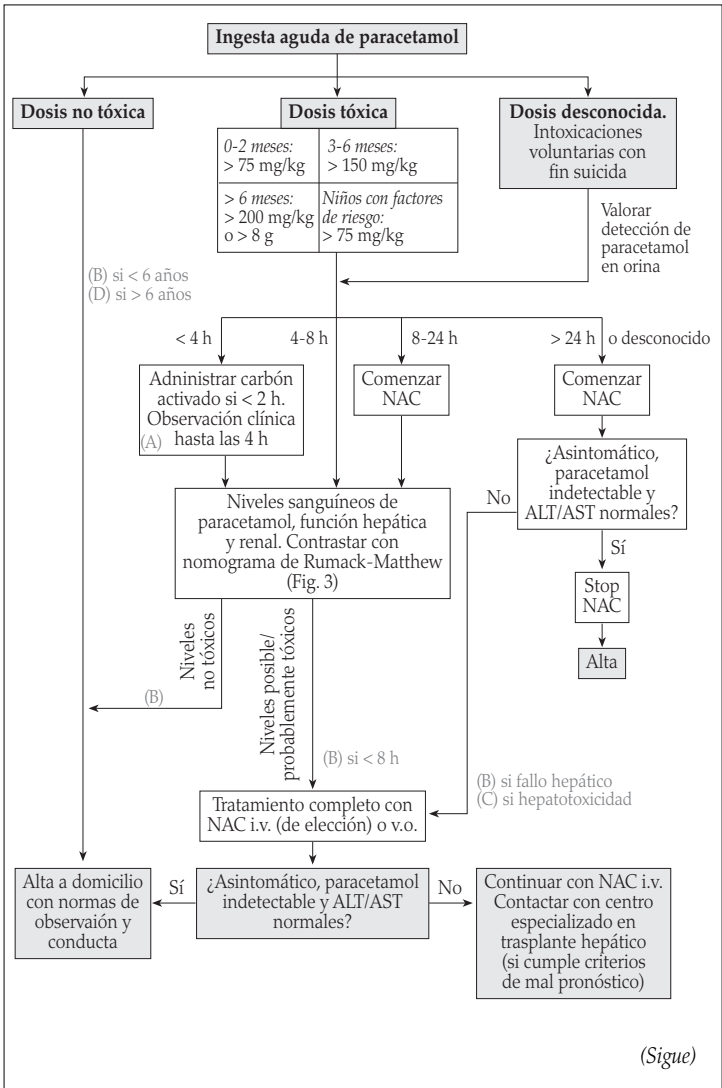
Ingesta aguda de paracetamol

Dosis no tóxica

Dosis tóxica

| 0-2 meses: > 75 mg/kg | 3-6 meses: > 150 mg/kg |
|---|---|
| > 6 meses: > 200 mg/kg o > 8 g | Niños con factores de riesgo: > 75 mg/kg |

Dosis desconocida. Intoxicaciones voluntarias con fin suicida

Valorar detección de paracetamol en orina

(B) si < 6 años
(D) si > 6 años

< 4 h

4-8 h

8-24 h

> 24 h o desconocido

Administrar carbón activado si < 2 h. Observación clínica hasta las 4 h
(A)

Comenzar NAC

Comenzar NAC

¿Asintomático, paracetamol indetectable y ALT/AST normales?

No

Sí

Stop NAC

Alta

Niveles sanguíneos de paracetamol, función hepática y renal. Contrastar con nomograma de Rumack-Matthew (Fig. 3)

Niveles no tóxicos

(B)

Niveles posible/ probablemente tóxicos

(B) si < 8 h

(B) si fallo hepático
(C) si hepatotoxicidad

Tratamiento completo con NAC i.v. (de elección) o v.o.

Alta a domicilio con normas de observación y conducta

Sí

¿Asintomático, paracetamol indetectable y ALT/AST normales?

No

Continuar con NAC i.v. Contactar con centro especializado en trasplante hepático (si cumple criterios de mal pronóstico)

(Sigue)